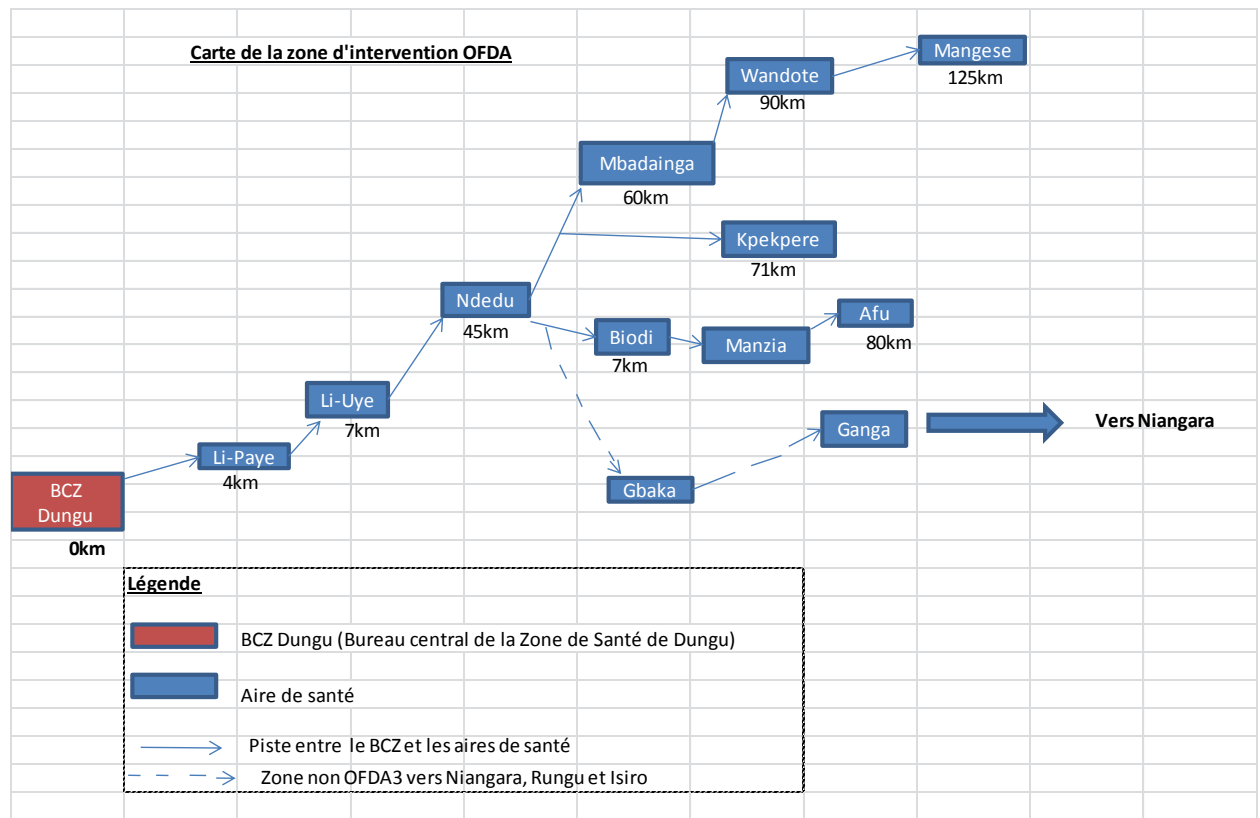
Carte de la zone d'intervention OFDA

Mangese
125km

Wandote
90km

Mbadainga
60km

Kpekpere
71km

Ndedu
45km

Biodi
7km

Manzia

Afu
80km

Li-Uye
7km

Ganga

Vers Niangara

Li-Paye
4km

Gbaka

BCZ Dungu
0km

Légende

BCZ Dungu (Bureau central de la Zone de Santé de Dungu)

Aire de santé

Piste entre le BCZ et les aires de santé

Zone non OFDA3 vers Niangara, Rungu et Isiro